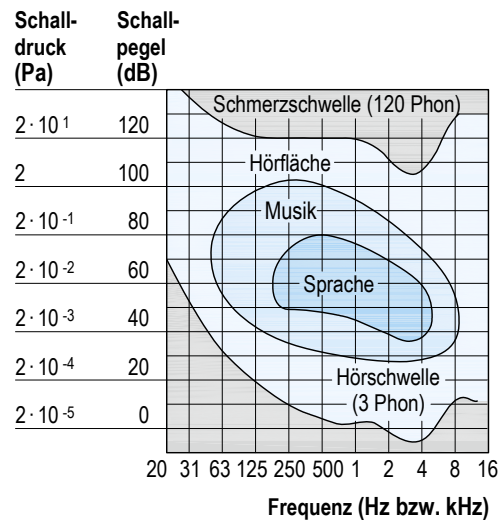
Schalldruck (Pa)

Schallpegel (dB)

| Schalldruck (Pa) | Schallpegel (dB) |
|---|---|
| $2 \cdot 10^{1}$ | 120 |
| 2 | 100 |
| $2 \cdot 10^{-1}$ | 80 |
| $2 \cdot 10^{-2}$ | 60 |
| $2 \cdot 10^{-3}$ | 40 |
| $2 \cdot 10^{-4}$ | 20 |
| $2 \cdot 10^{-5}$ | 0 |

Schmerzschwelle (120 Phon)

Hörfläche

Musik

Sprache

Hörschwelle (3 Phon)

20 31 63 125 250 500 1 2 4 8 16

Frequenz (Hz bzw. kHz)